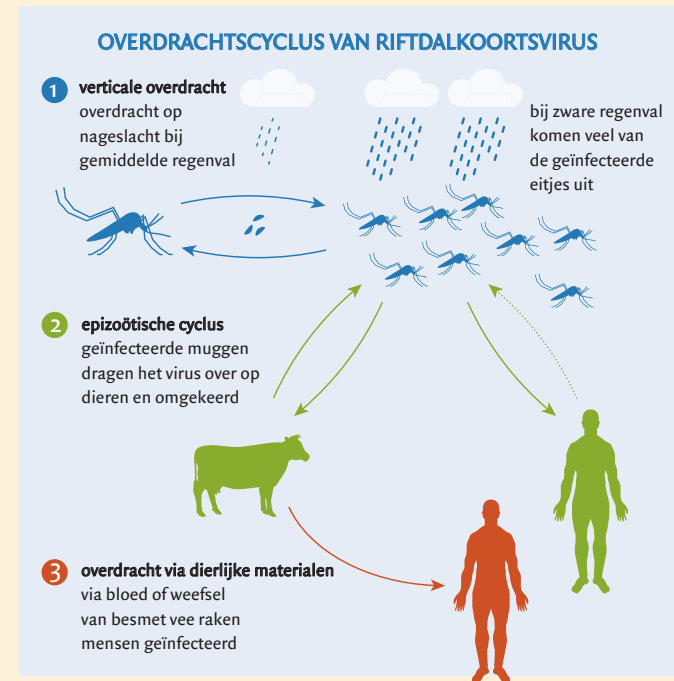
OVERDRACHTSCYCLUS VAN RIFTDALKOORTSVIRUS

1 verticale overdracht
overdracht op nageslacht bij gemiddelde regenval

bij zware regenval komen veel van de geïnfecteerde eitjes uit

2 epizoötische cyclus
geïnfecteerde muggen dragen het virus over op dieren en omgekeerd

3 overdracht via dierlijke materialen
via bloed of weefsel van besmet vee raken mensen geïnfecteerd